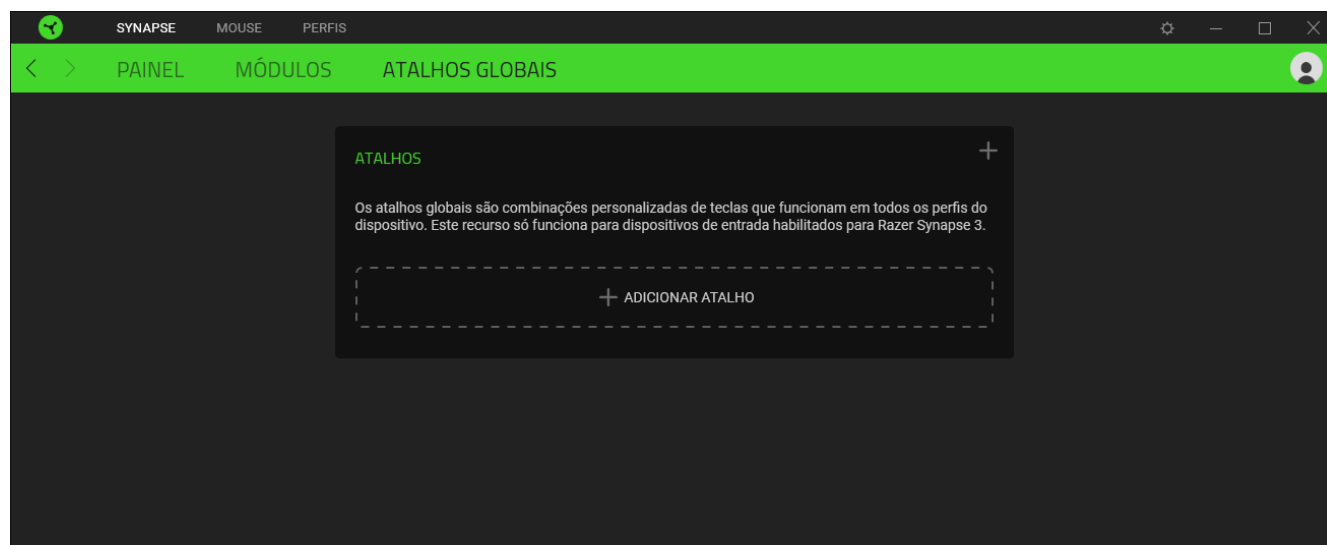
SYNAPSE MOUSE PERFIS

PAINEL MÓDULOS ATALHOS GLOBAIS

ATALHOS

+

Os atalhos globais são combinações personalizadas de teclas que funcionam em todos os perfis do dispositivo. Este recurso só funciona para dispositivos de entrada habilitados para Razer Synapse 3.

+ ADICIONAR ATALHO